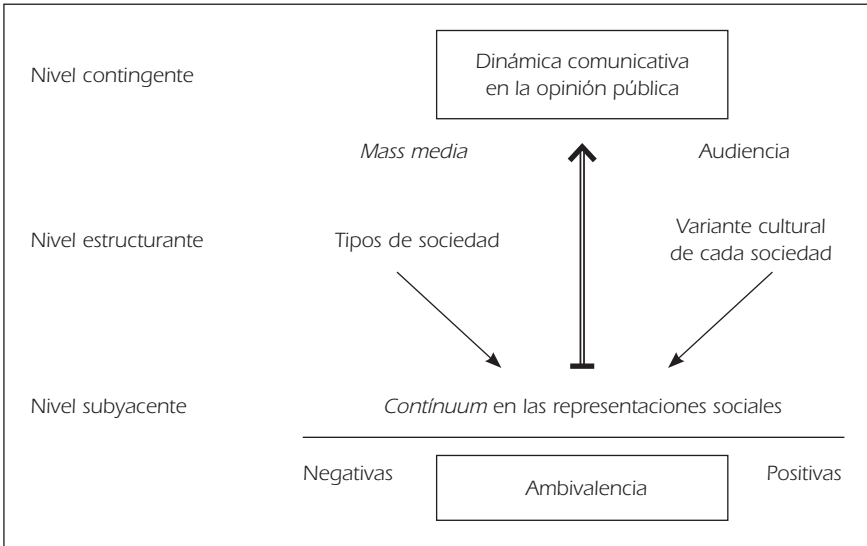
Nivel contingente

Dinámica comunicativa en la opinión pública

Mass media

Audiencia

Nivel estructurante

Tipos de sociedad

Variante cultural de cada sociedad

Nivel subyacente

Contínuum en las representaciones sociales

Negativas

Ambivalencia

Positivas